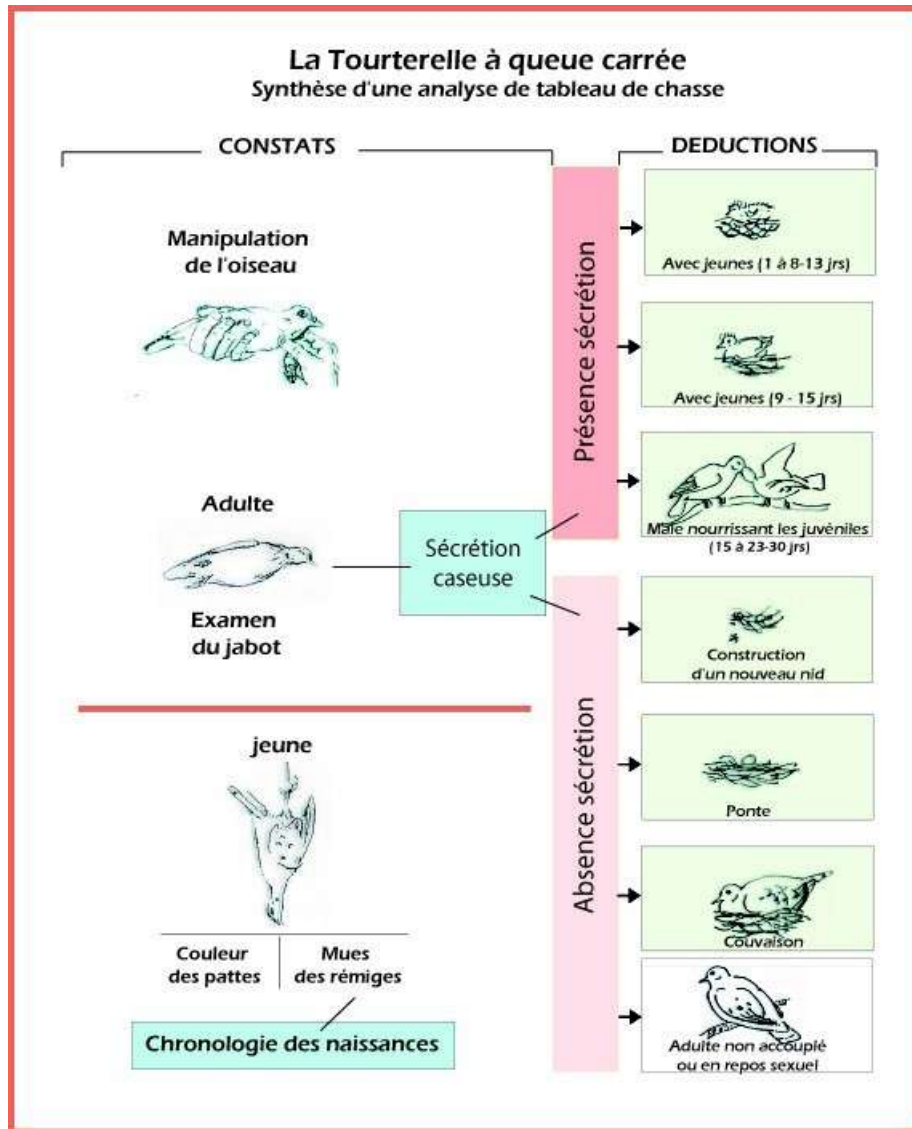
La Tourterelle à queue carrée
Synthèse d'une analyse de tableau de chasse

CONSTATS

Manipulation de l'oiseau

Adulte

Examen du jabot

Sécrétion caseuse

jeune

Couleur des pattes

Mues des rémiges

Chronologie des naissances

DEDUCTIONS

Présence sécrétion

Avec jeunes (1 à 8-13 jrs)

Avec jeunes (9 - 15 jrs)

Male nourrissant les juvéniles (15 à 23-30 jrs)

Absence sécrétion

Construction d'un nouveau nid

Ponte

Couvaison

Adulte non accouplé ou en repos sexuel